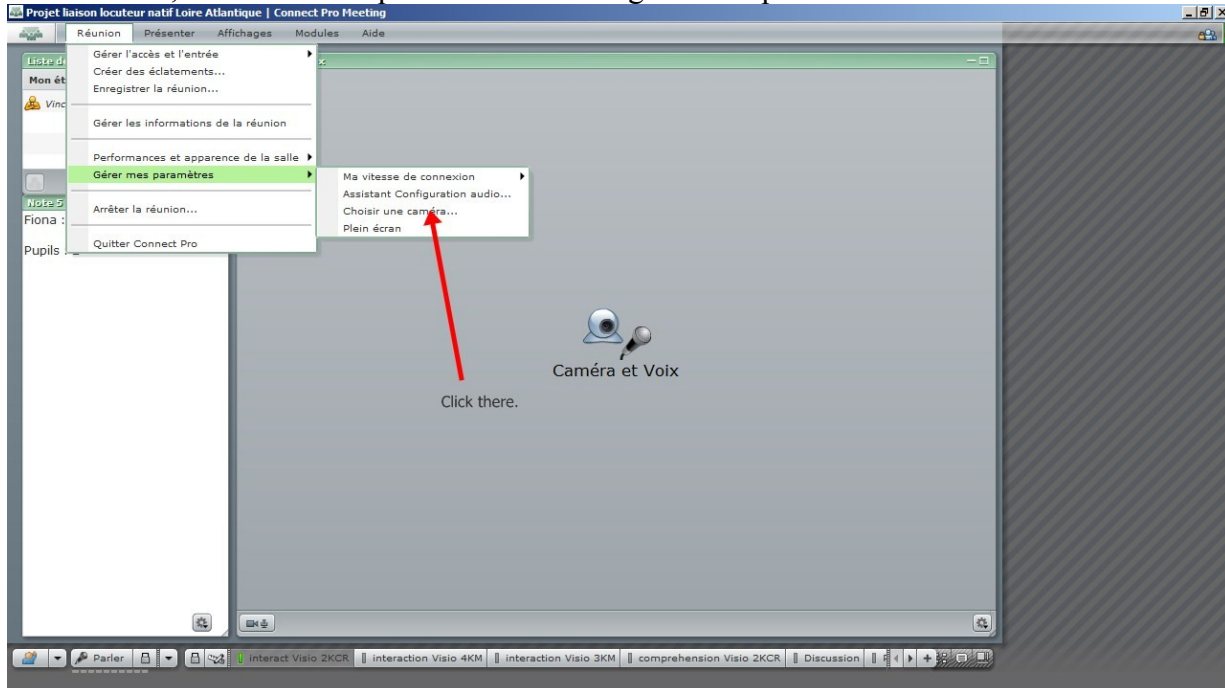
Projet liaison locuteur natif Loire Atlantique | Connect Pro Meeting

Réunion Présenter Affichages Modules Aide

Liste d

Mon ét

Vinc

Gérer l'accès et l'entrée
Créer des éclatements...
Enregistrer la réunion...
Gérer les informations de la réunion
Performances et apparence de la salle
Gérer mes paramètres
Arrêter la réunion...
Quitter Connect Pro

Ma vitesse de connexion
Assistant Configuration audio...
Choisir une caméra...
Plein écran

Note 5

Fiona :

Pupils :

Caméra et Voix

Click there.

Parler | interact Visio 2KCR | interaction Visio 4KM | interaction Visio 3KM | comprehension Visio 2KCR | Discussion